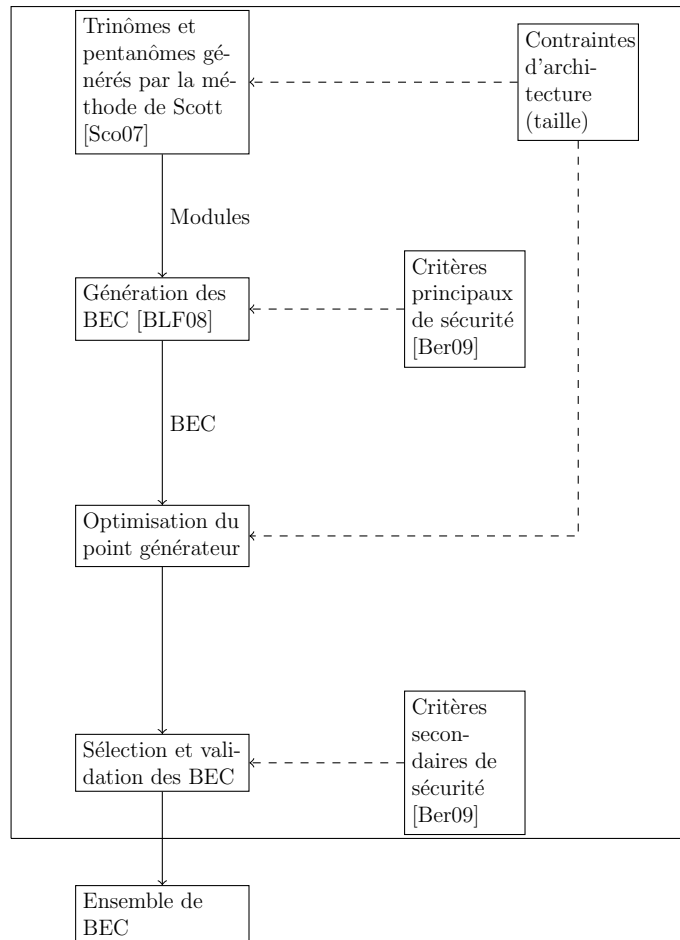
Trinômes et pentanômes générés par la méthode de Scott [Sco07]

Contraintes d'architecture (taille)

Modules

Génération des BEC [BLF08]

Critères principaux de sécurité [Ber09]

BEC

Optimisation du point générateur

Sélection et validation des BEC

Critères secondaires de sécurité [Ber09]

Ensemble de BEC